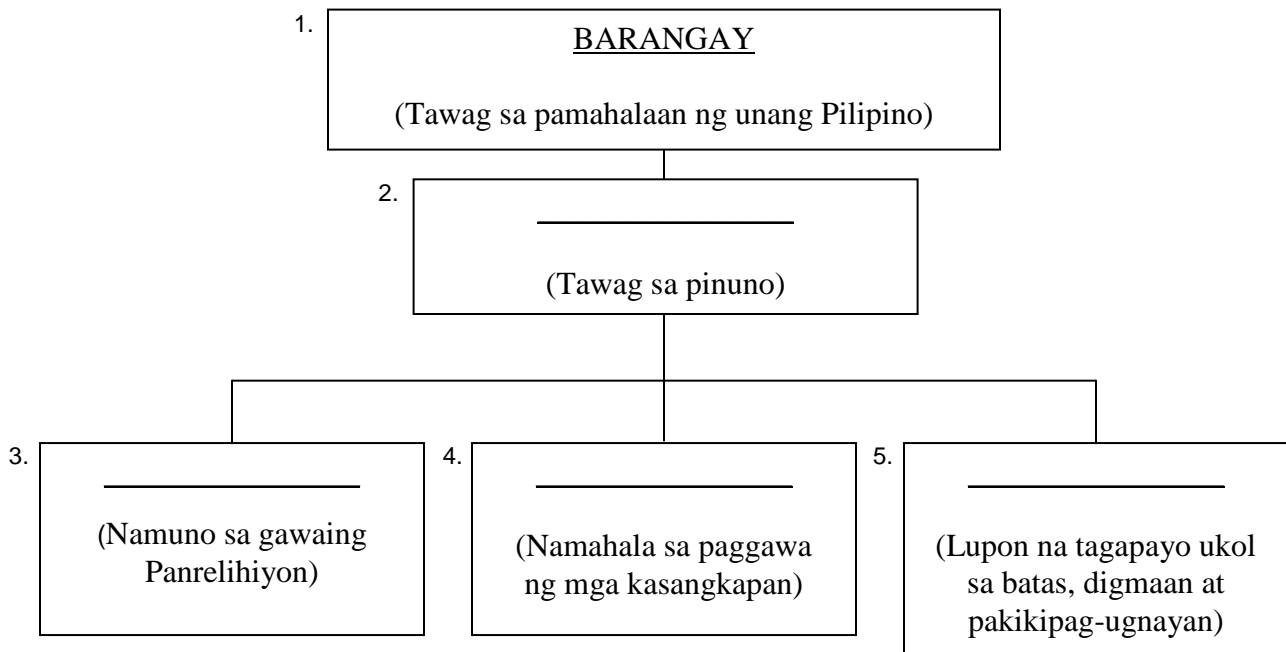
1. BARANGAY

(Tawag sa pamahalaan ng unang Pilipino)

2. ________________

(Tawag sa pinuno)

3. ________________

(Namuno sa gawaing Panrelihiyon)

4. ________________

(Namahala sa paggawa ng mga kasangkapan)

5. ________________

(Lupon na tagapayo ukol sa batas, digmaan at pakikipag-ugnayan)